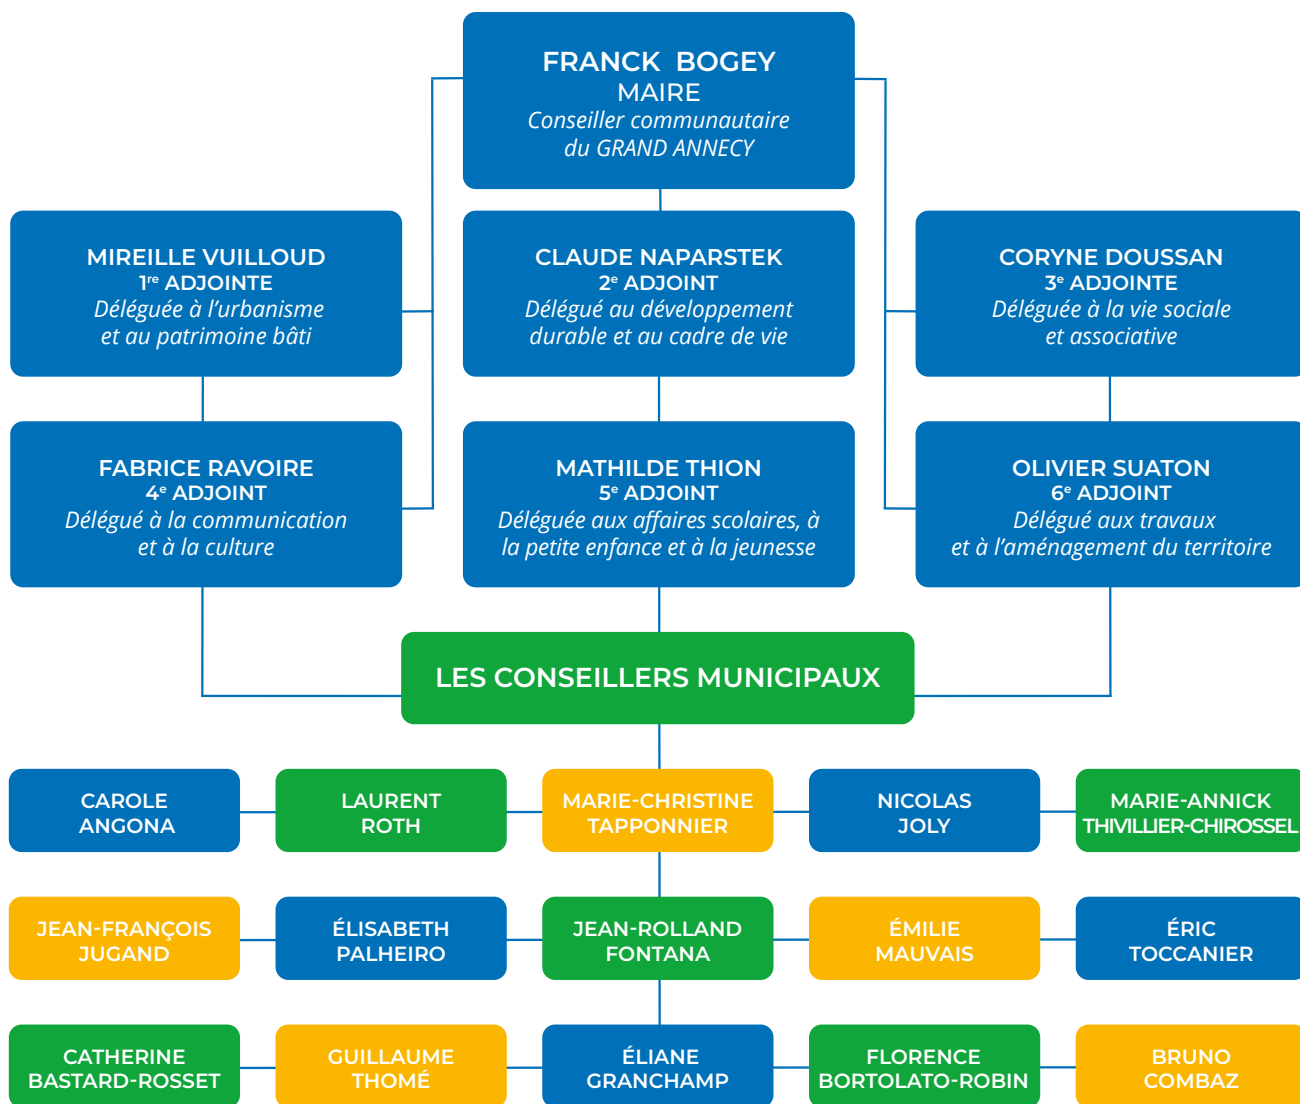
FRANCK BOGEY
MAIRE
Conseiller communautaire du GRAND ANNECY

MIREILLE VUILLOUD
1$^{re}$ ADJOINTE
Déléguée à l'urbanisme et au patrimoine bâti

CLAUDE NAPARSTEK
2$^{e}$ ADJOINT
Délégué au développement durable et au cadre de vie

CORYNE DOUSSAN
3$^{e}$ ADJOINTE
Déléguée à la vie sociale et associative

FABRICE RAVOIRE
4$^{e}$ ADJOINT
Délégué à la communication et à la culture

MATHILDE THION
5$^{e}$ ADJOINT
Déléguée aux affaires scolaires, à la petite enfance et à la jeunesse

OLIVIER SUATON
6$^{e}$ ADJOINT
Délégué aux travaux et à l'aménagement du territoire

LES CONSEILLERS MUNICIPAUX

CAROLE ANGONA

LAURENT ROTH

MARIE-CHRISTINE TAPPONNIER

NICOLAS JOLY

MARIE-ANNICK THIVILLIER-CHIROSSEL

JEAN-FRANÇOIS JUGAND

ÉLISABETH PALHEIRO

JEAN-ROLLAND FONTANA

ÉMILIE MAUVAIS

ÉRIC TOCCANIER

CATHERINE BASTARD-ROSSET

GUILLAUME THOMÉ

ÉLIANE GRANCHAMP

FLORENCE BORTOLATO-ROBIN

BRUNO COMBAZ